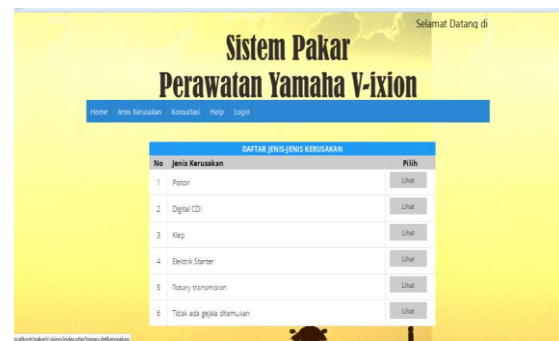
Selamat Datang di

Sistem Pakar
Perawatan Yamaha V-ixion

Home Jenis Kerusakan Konsultasi Help Login

DAFTAR JENIS-JENIS KERUSAKAN

| No | Jenis Kerusakan | Pilih |
|---|---|---|
| 1 | Piston | Lihat |
| 2 | Digital CDI | Lihat |
| 3 | Klep | Lihat |
| 4 | Elektrik Starter | Lihat |
| 5 | Rotary transmision | Lihat |
| 6 | Tidak ada gejala ditemukan | Lihat |

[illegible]calhost/pakar/v-ixion/index.php?page=daftkerusakan